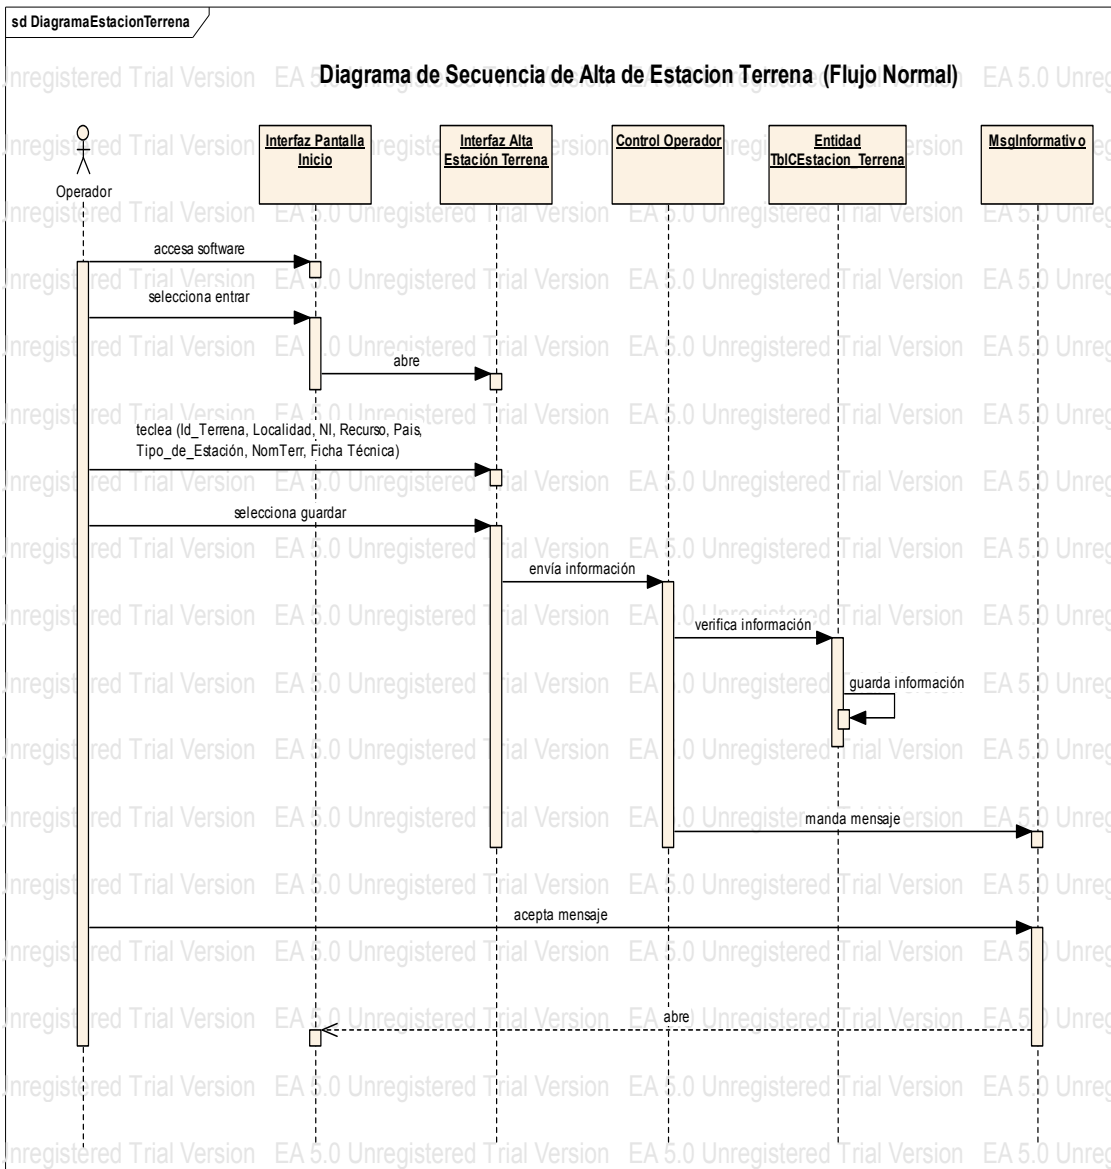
sd DiagramaEstacionTerrena

Diagrama de Secuencia de Alta de Estacion Terrena (Flujo Normal)

Operador

Interfaz Pantalla Inicio

Interfaz Alta Estación Terrena

Control Operador

Entidad TblCEstacion_Terrena

MsgInformativo

accesa software

selecciona entrar

abre

teclea (Id_Terrena, Localidad, NI, Recurso, Pais, Tipo_de_Estación, NomTerr, Ficha Técnica)

selecciona guardar

envía información

verifica información

guarda información

manda mensaje

acepta mensaje

abre

Unregistered Trial Version EA 5.0 Unregistered Trial Version EA 5.0 Unregistered Trial Version EA 5.0 Unreg